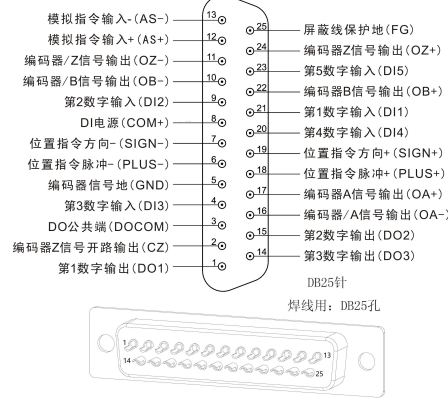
模拟指令输入-(AS-) 13
模拟指令输入+(AS+) 12
编码器/Z信号输出(OZ-) 11
编码器/B信号输出(OB-) 10
第2数字输入(DI2) 9
DI电源(COM+) 8
位置指令方向-(SIGN-) 7
位置指令脉冲-(PLUS-) 6
编码器信号地(GND) 5
第3数字输入(DI3) 4
DO公共端(DOCOM) 3
编码器Z信号开路输出(CZ) 2
第1数字输出(DO1) 1

25 屏蔽线保护地(FG)
24 编码器Z信号输出(OZ+)
23 第5数字输入(DI5)
22 编码器B信号输出(OB+)
21 第1数字输入(DI1)
20 第4数字输入(DI4)
19 位置指令方向+(SIGN+)
18 位置指令脉冲+(PLUS+)
17 编码器A信号输出(OA+)
16 编码器/A信号输出(OA-)
15 第2数字输出(DO2)
14 第3数字输出(DO3)

DB25针
焊线用：DB25孔

1 13
14 25